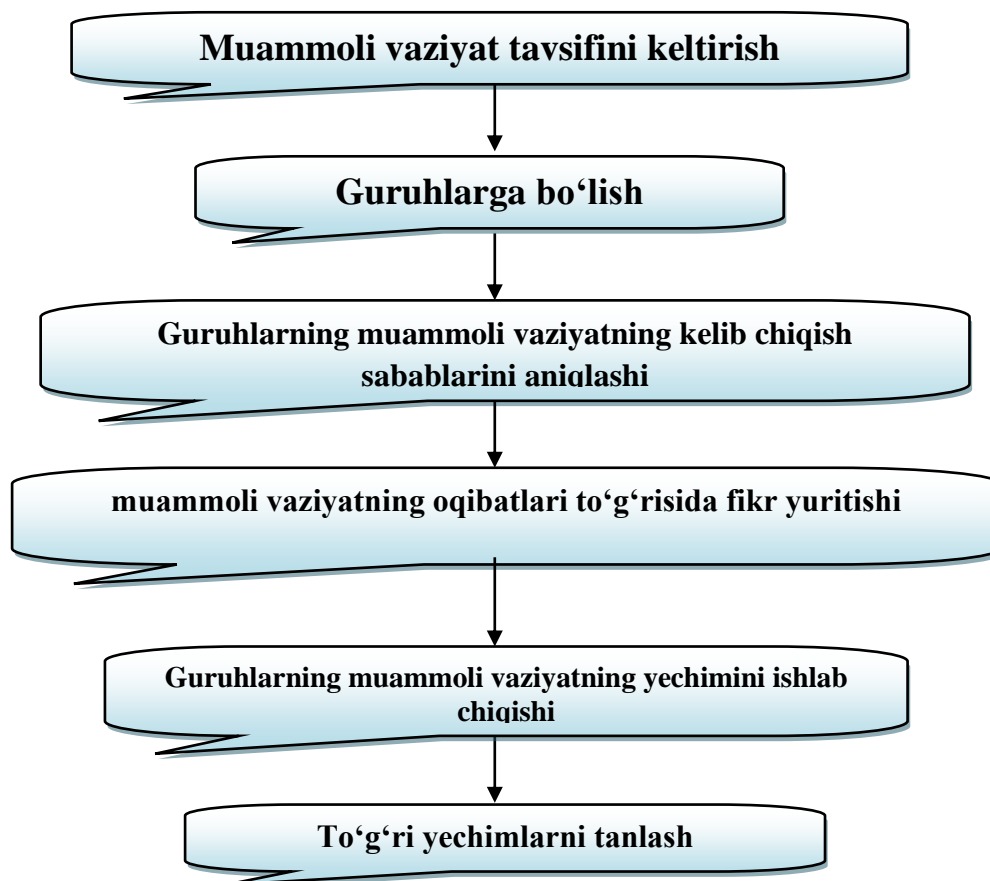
Muammoli vaziyat tavsifini keltirish

Guruhlarga bo‘lish

Guruhlarning muammoli vaziyatning kelib chiqish sabablarini aniqlashi

muammoli vaziyatning oqibatlari to‘g‘risida fikr yuritishi

Guruhlarning muammoli vaziyatning yechimini ishlab chiqishi

To‘g‘ri yechimlarni tanlash